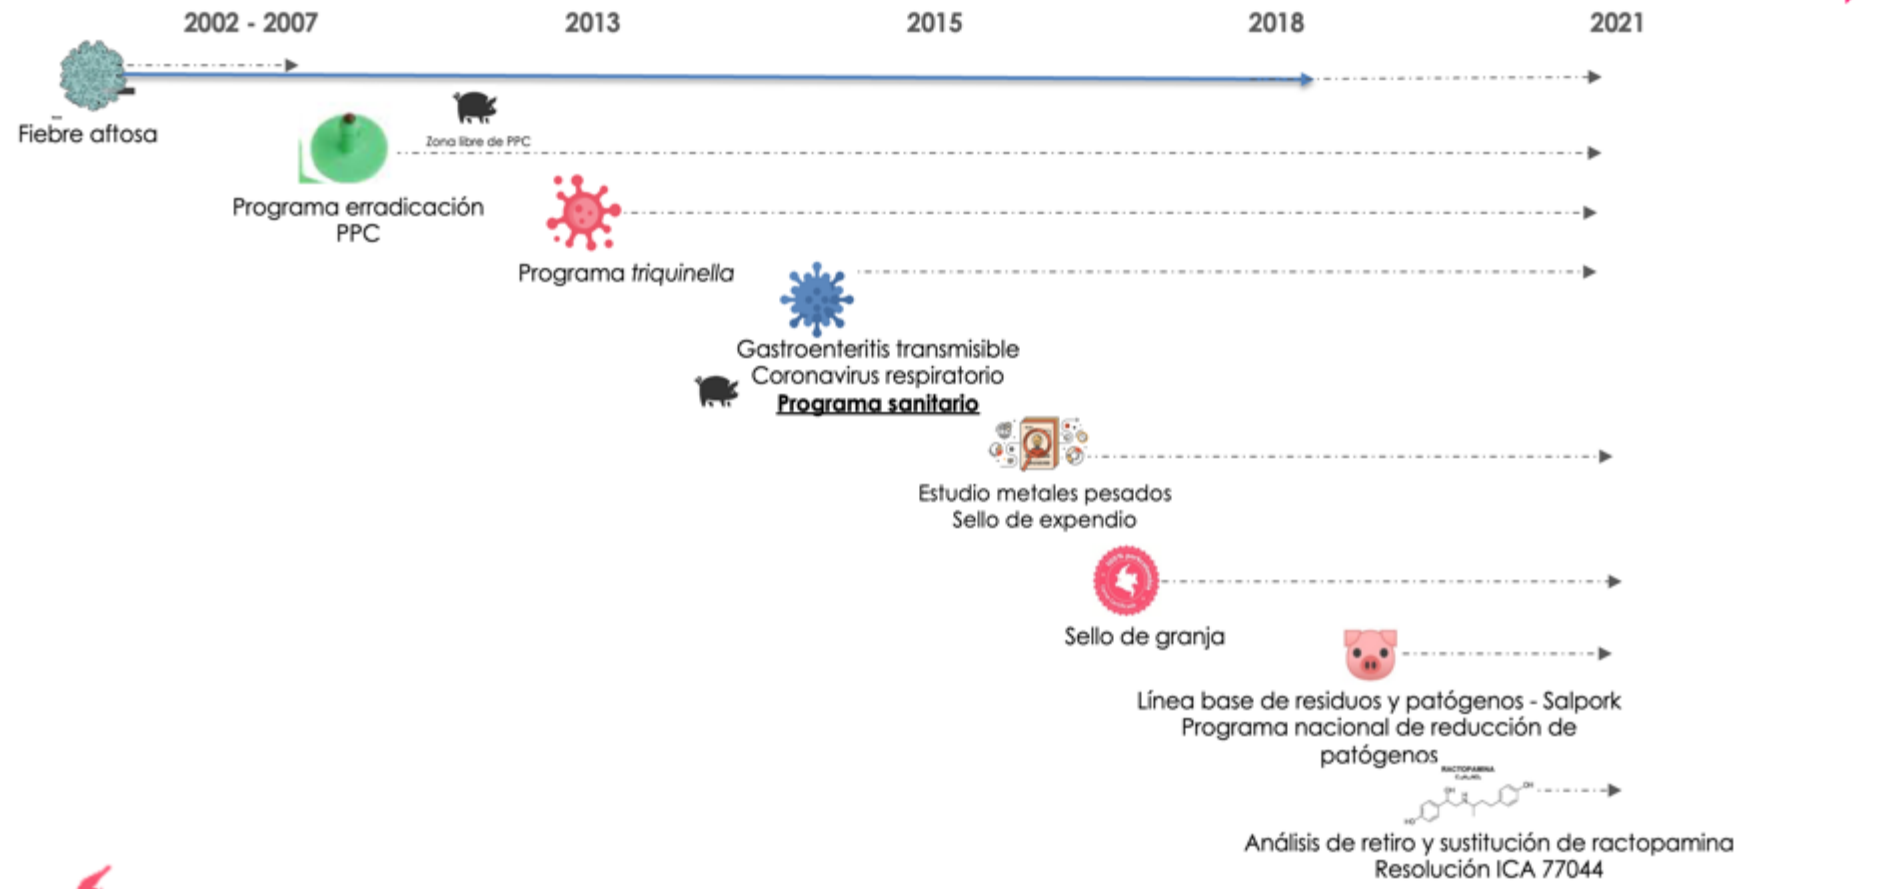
2002 - 2007
2013
2015
2018
2021

Fiebre aftosa

Zona libre de PPC

Programa erradicación PPC

Programa triquinella

Gastroenteritis transmisible
Coronavirus respiratorio
Programa sanitario

Estudio metales pesados
Sello de expendio

Sello de granja

Línea base de residuos y patógenos - Salpork
Programa nacional de reducción de patógenos

RACTOPAMINA

Análisis de retiro y sustitución de ractopamina
Resolución ICA 77044